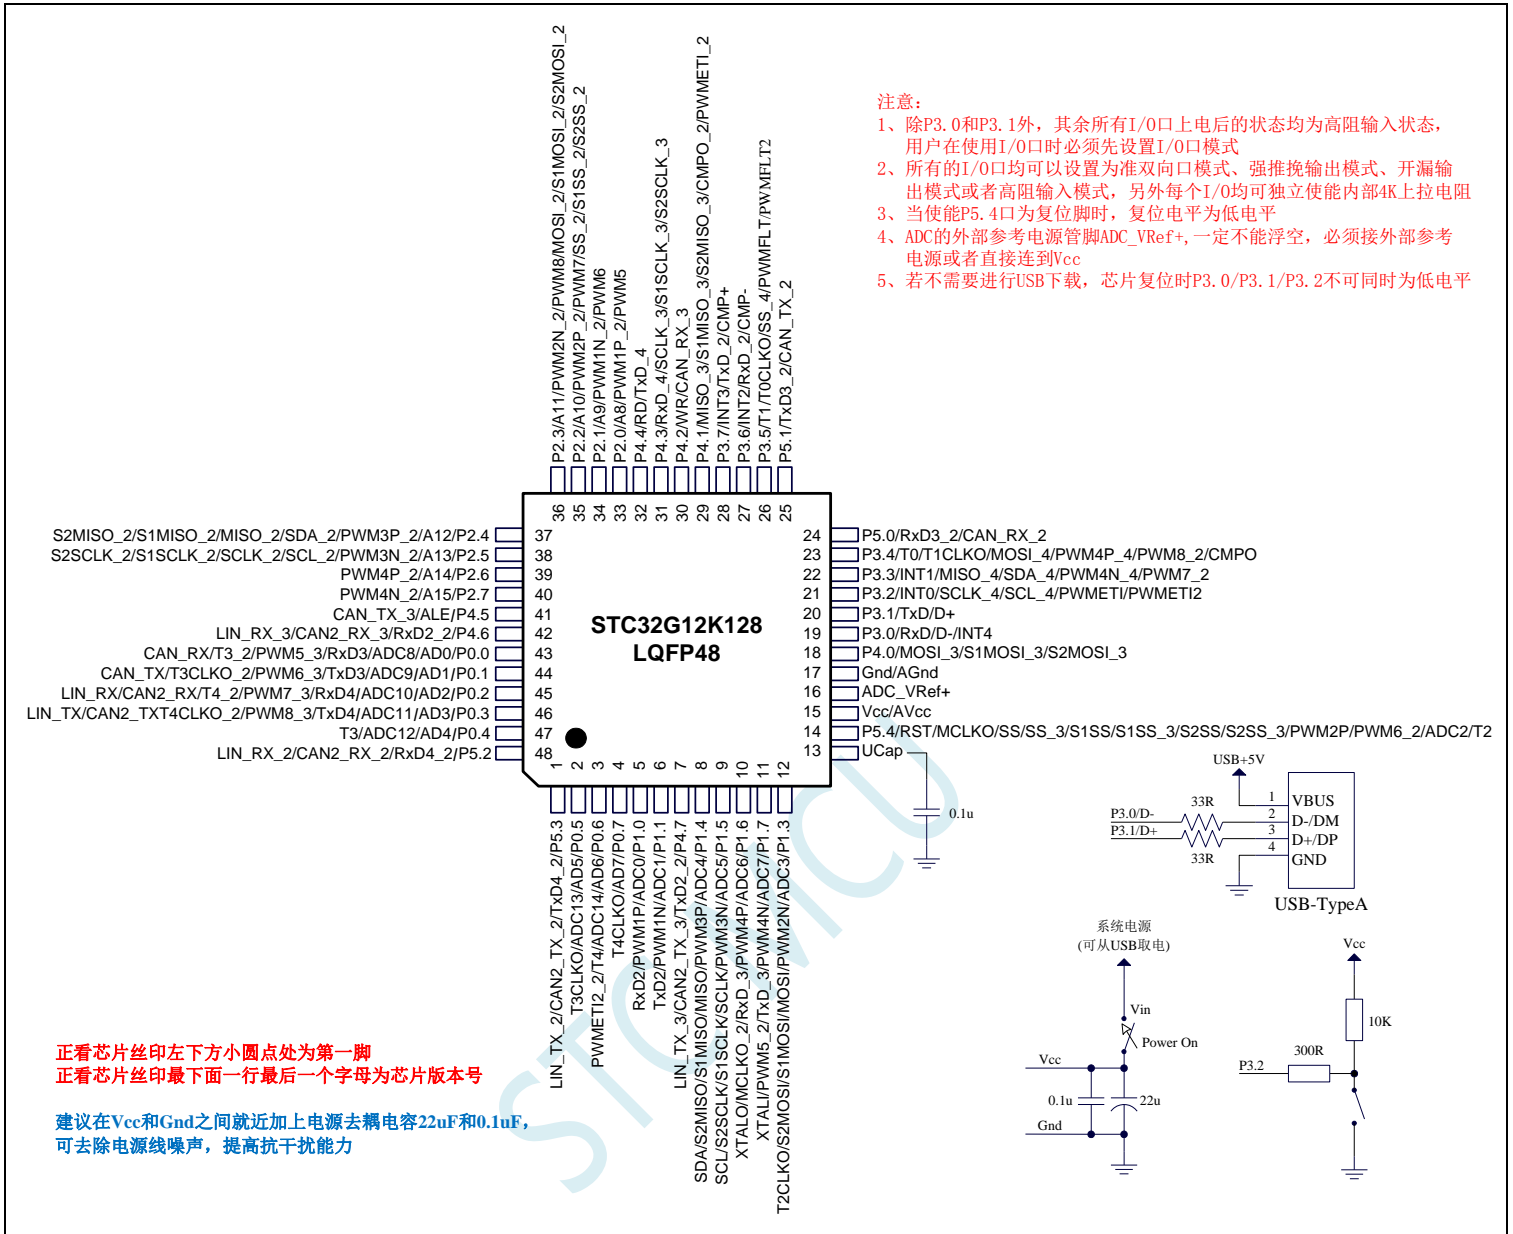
P2.3/A11/PWM2N_2/PWM8/MOSI_2/S1MOSI_2/S2MOSI_2
P2.2/A10/PWM1N_2/PWM2P_2/PWM7/SS_2/S1SS_2/S2SS_2
P2.1/A9/PWM1N_2/PWM6
P2.0/A8/PWM1P_2/PWM5
P4.4/RD/TxD_4
P4.3/RxD_4/SCLK_3/S1SCLK_3/S2SCLK_3
P4.2/WR/CAN_RX_3
P4.1/MISO_3/S1MISO_3/S2MISO_3/CMPO_3/CMPO_2/PWMETI_2
P3.7/INT3/TxD_2/CMP+
P3.6/INT2/RxD_2/CMP-
P3.5/T1/T0CLKO/SS_4/PWMFLT/PWMFLT2
P5.1/TxD3_2/CAN_TX_2

36 35 34 33 32 31 30 29 28 27 26 25

注意：
1、除P3.0和P3.1外，其余所有I/O口上电后的状态均为高阻输入状态，用户在使用I/O口时必须先设置I/O口模式
2、所有的I/O口均可以设置为准双向口模式、强推挽输出模式、开漏输出模式或者高阻输入模式，另外每个I/O均可独立使能内部4K上拉电阻
3、当使能P5.4口为复位脚时，复位电平为低电平
4、ADC的外部参考电源管脚ADC_VRef+,一定不能浮空，必须接外部参考电源或者直接连到Vcc
5、若不需要进行USB下载，芯片复位时P3.0/P3.1/P3.2不可同时为低电平

S2MISO_2/S1MISO_2/MISO_2/SDA_2/PWM3P_2/A12/P2.4 37
S2SCLK_2/S1SCLK_2/SCLK_2/SCL_2/PWM3N_2/A13/P2.5 38
PWM4P_2/A14/P2.6 39
PWM4N_2/A15/P2.7 40
CAN_TX_3/ALE/P4.5 41
LIN_RX_3/CAN2_RX_3/RxD2_2/P4.6 42
CAN_RX/T3_2/PWM5_3/RxD3/ADC8/AD0/P0.0 43
CAN_TX/T3CLKO_2/PWM6_3/TxD3/ADC9/AD1/P0.1 44
LIN_RX/CAN2_RX/T4_2/PWM7_3/RxD4/ADC10/AD2/P0.2 45
LIN_TX/CAN2_TXT4CLKO_2/PWM8_3/TxD4/ADC11/AD3/P0.3 46
T3/ADC12/AD4/P0.4 47
LIN_RX_2/CAN2_RX_2/RxD4_2/P5.2 48

STC32G12K128
LQFP48

24 P5.0/RxD3_2/CAN_RX_2
23 P3.4/T0/T1CLKO/MOSI_4/PWM4P_4/PWM8_2/CMPO
22 P3.3/INT1/MISO_4/SDA_4/PWM4N_4/PWM7_2
21 P3.2/INT0/SCLK_4/SCL_4/PWMETI/PWMETI2
20 P3.1/TxD/D+
19 P3.0/RxD/D-/INT4
18 P4.0/MOSI_3/S1MOSI_3/S2MOSI_3
17 Gnd/AGnd
16 ADC_VRef+
15 Vcc/AVcc
14 P5.4/RST/MCLKO/SS/SS_3/S1SS/S1SS_3/S2SS/S2SS_3/PWM2P/PWM6_2/ADC2/T2
13 UCap

1 2 3 4 5 6 7 8 9 10 11 12

LIN_TX_2/CAN2_TX_2/TxD4_2/P5.3
T3CLKO/ADC13/AD5/P0.5
PWMETI2_2/T4/ADC14/AD6/P0.6
T4CLKO/AD7/P0.7
RxD2/PWM1P/ADC0/P1.0
TxD2/PWM1N/ADC1/P1.1
LIN_TX_3/CAN2_TX_3/TxD2_2/P4.7
SDA/S2MISO/S1MISO/MISO/PWM3P/ADC4/P1.4
SCL/S2SCLK/S1SCLK/SCLK/PWM3N/ADC5/P1.5
XTALO/MCLKO_2/RxD_3/PWM4P/ADC6/P1.6
XTALI/PWM5_2/TxD_3/PWM4N/ADC7/P1.7
T2CLKO/S2MOSI/S1MOSI/MOSI/PWM2N/ADC3/P1.3

0.1u

USB+5V
33R
P3.0/D-
P3.1/D+
33R
1 VBUS
2 D-/DM
3 D+/DP
4 GND
USB-TypeA

系统电源
(可从USB取电)
Vin
Power On
Vcc
0.1u
22u
Gnd

Vcc
10K
300R
P3.2

正看芯片丝印左下方小圆点处为第一脚
正看芯片丝印最下面一行最后一个字母为芯片版本号

建议在Vcc和Gnd之间就近加上电源去耦电容22uF和0.1uF，
可去除电源线噪声，提高抗干扰能力

STCMCU